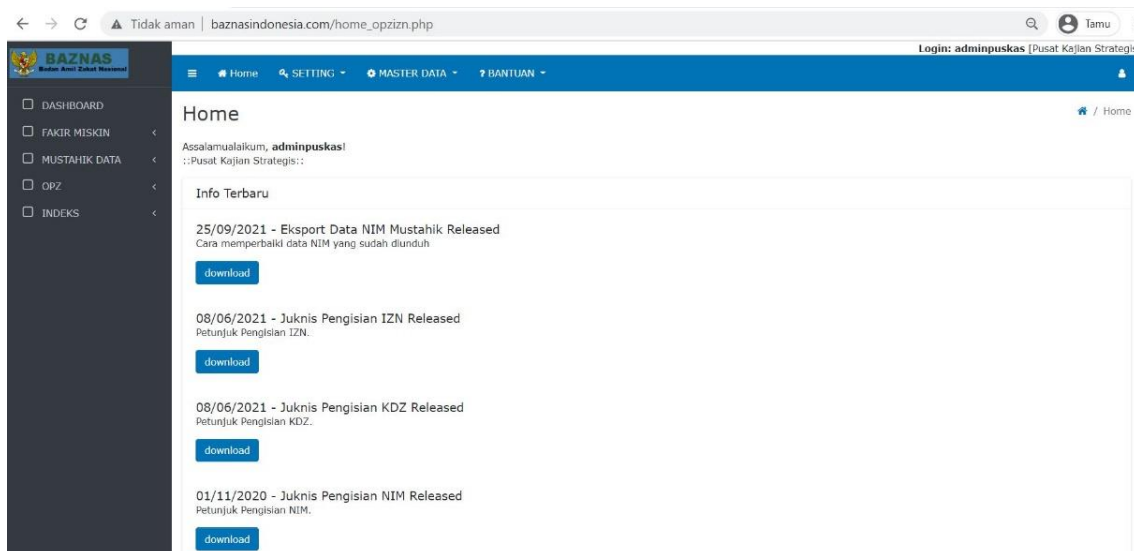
Tidak aman | baznasindonesia.com/home_opzizn.php

Tamu

BAZNAS
Badan Amil Zakat Nasional

Login: adminpuskas [Pusat Kajian Strategis

Home   SETTING   MASTER DATA   ? BANTUAN

DASHBOARD
FAKIR MISKIN
MUSTAHIK DATA
OPZ
INDEKS

Home

/ Home

Assalamualaikum, adminpuskas!
::Pusat Kajian Strategis::

Info Terbaru

25/09/2021 - Eksport Data NIM Mustahik Released
Cara memperbaiki data NIM yang sudah diunduh

download

08/06/2021 - Juknis Pengisian IZN Released
Petunjuk Pengisian IZN.

download

08/06/2021 - Juknis Pengisian KDZ Released
Petunjuk Pengisian KDZ.

download

01/11/2020 - Juknis Pengisian NIM Released
Petunjuk Pengisian NIM.

download